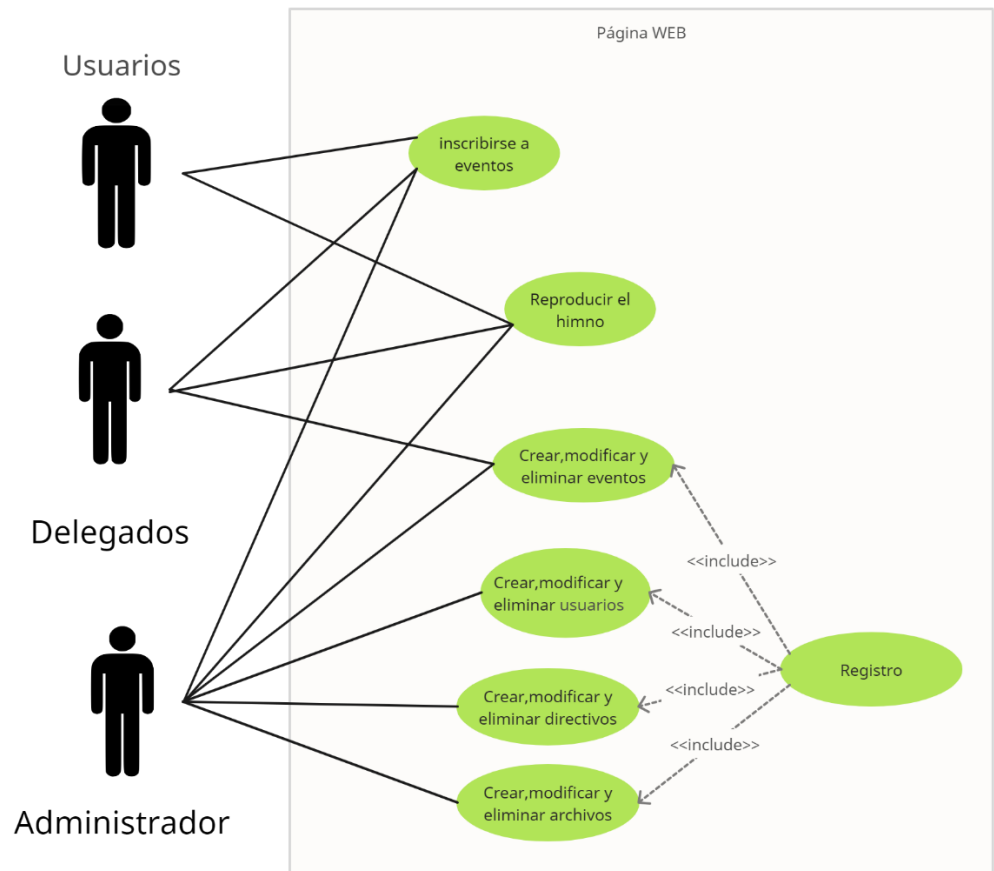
Usuarios

Página WEB

inscribirse a eventos

Reproducir el himno

Crear,modificar y eliminar eventos

Delegados

<<include>>

Crear,modificar y eliminar usuarios

<<include>>

Registro

<<include>>

Crear,modificar y eliminar directivos

<<include>>

Crear,modificar y eliminar archivos

Administrador